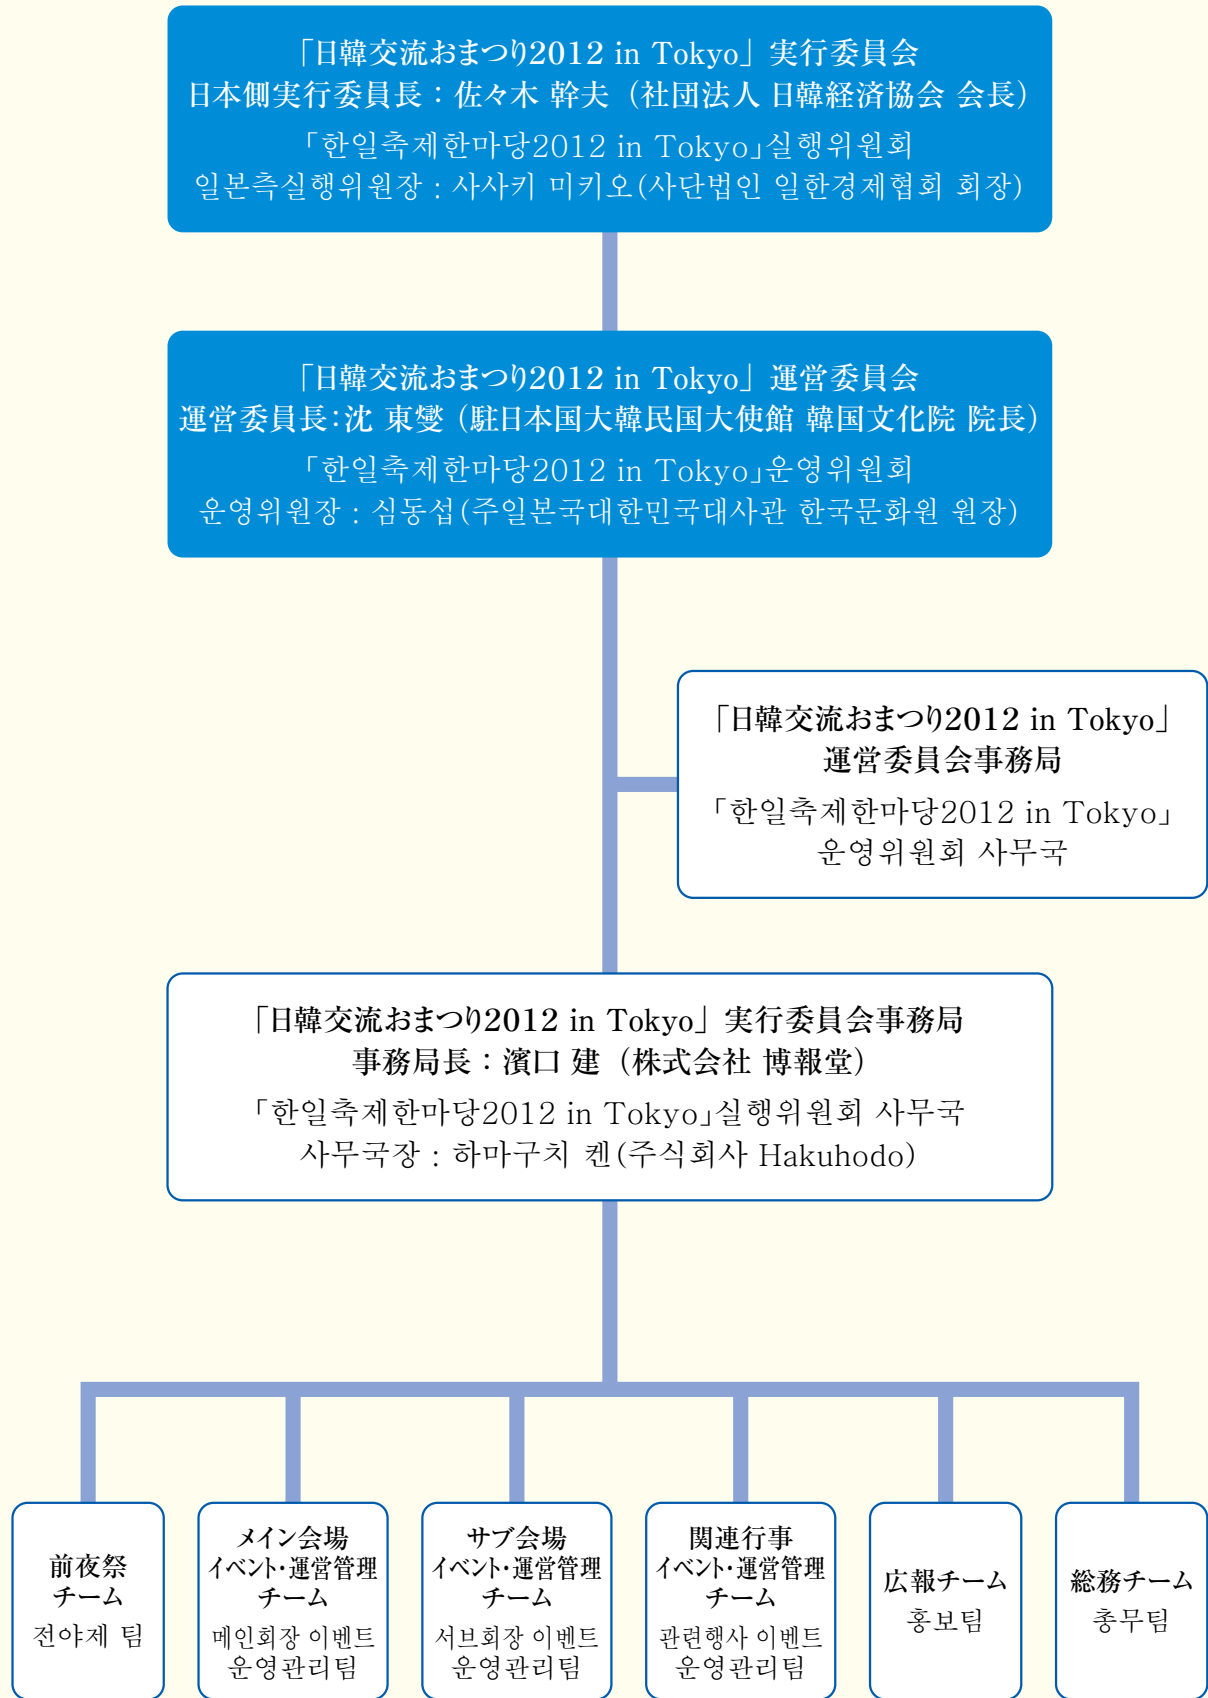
「日韓交流おまつり2012 in Tokyo」実行委員会
日本側実行委員長：佐々木 幹夫（社団法人 日韓経済協会 会長）
「한일축제한마당2012 in Tokyo」실행위원회
일본측실행위원장 : 사사키 미키오(사단법인 일한경제협회 회장)

「日韓交流おまつり2012 in Tokyo」運営委員会
運営委員長:沈 東燮（駐日本国大韓民国大使館 韓国文化院 院長）
「한일축제한마당2012 in Tokyo」운영위원회
운영위원장 : 심동섭(주일본국대한민국대사관 한국문화원 원장)

「日韓交流おまつり2012 in Tokyo」
運営委員会事務局
「한일축제한마당2012 in Tokyo」
운영위원회 사무국

「日韓交流おまつり2012 in Tokyo」実行委員会事務局
事務局長：濱口 建（株式会社 博報堂）
「한일축제한마당2012 in Tokyo」실행위원회 사무국
사무국장 : 하마구치 켄(주식회사 Hakuhodo)

前夜祭
チーム
전야제 팀

メイン会場
イベント·運営管理
チーム
메인회장 이벤트
운영관리팀

サブ会場
イベント·運営管理
チーム
서브회장 이벤트
운영관리팀

関連行事
イベント·運営管理
チーム
관련행사 이벤트
운영관리팀

広報チーム
홍보팀

総務チーム
총무팀